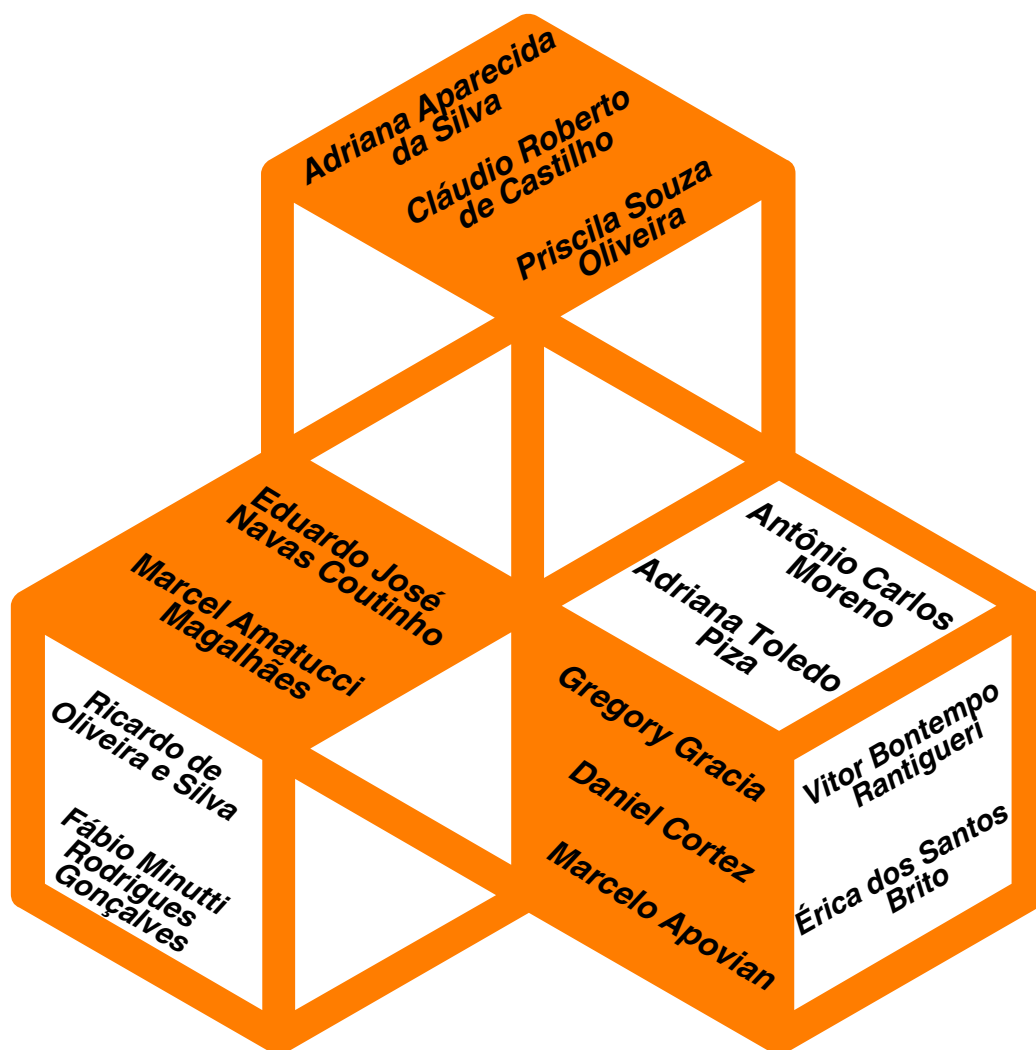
Adriana Aparecida da Silva

Cláudio Roberto de Castilho

Priscila Souza Oliveira

Eduardo José Navas Coutinho

Marcel Amatucci Magalhães

Antônio Carlos Moreno

Adriana Toledo Piza

Ricardo de Oliveira e Silva

Fábio Minutti Rodrigues Gonçalves

Gregory Gracia

Daniel Cortez

Marcelo Apovian

Vitor Bontempo Rantigueri

Érica dos Santos Brito